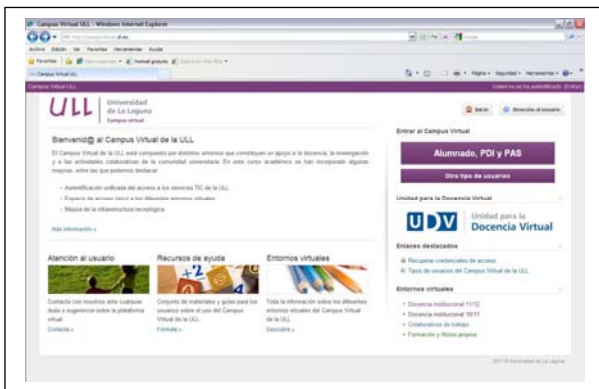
Campus Virtual ULL - Windows Internet Explorer

Archivo Edición Ver Favoritos Herramientas Ayuda

Favoritos

Campus Virtual ULL

Campus Virtual ULL

ULL Universidad de La Laguna Campus virtual

Inicio

Bienvenid@ al Campus Virtual de la ULL

El Campus Virtual de la ULL está compuesto por distintos entornos que constituyen un apoyo a la docencia, la investigación y a las actividades colaborativas de la comunidad universitaria. En este curso académico se han incorporado algunas mejoras, entre las que podemos destacar:

- Autentificación unificada del acceso a los servicios TIC de la ULL.
- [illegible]
- Mejora de la infraestructura tecnológica.

Más información »

Atencion al usuario

Contacta con nosotros ante cualquier duda o sugerencia sobre la plataforma virtual

Contacta »

Recursos de ayuda

Conjunto de materiales y guías para los usuarios sobre el uso del Campus Virtual de la ULL

Consulta »

Entornos virtuales

Toda la información sobre los diferentes entornos virtuales del Campus Virtual de la ULL

Descubre »

Entrar al Campus Virtual

Alumnado, PDI y PAS

Otro tipo de usuarios

Unidad para la Docencia Virtual

UDV Unidad para la Docencia Virtual

Enlaces destacados

Recuperar credenciales de acceso

Tipos de usuarios del Campus Virtual de la ULL

Entornos virtuales

- Docencia institucional 11/12
- Docencia institucional 10/11
- Colaboración de trabajo
- Formación y títulos propios

2011 © Universidad de La Laguna